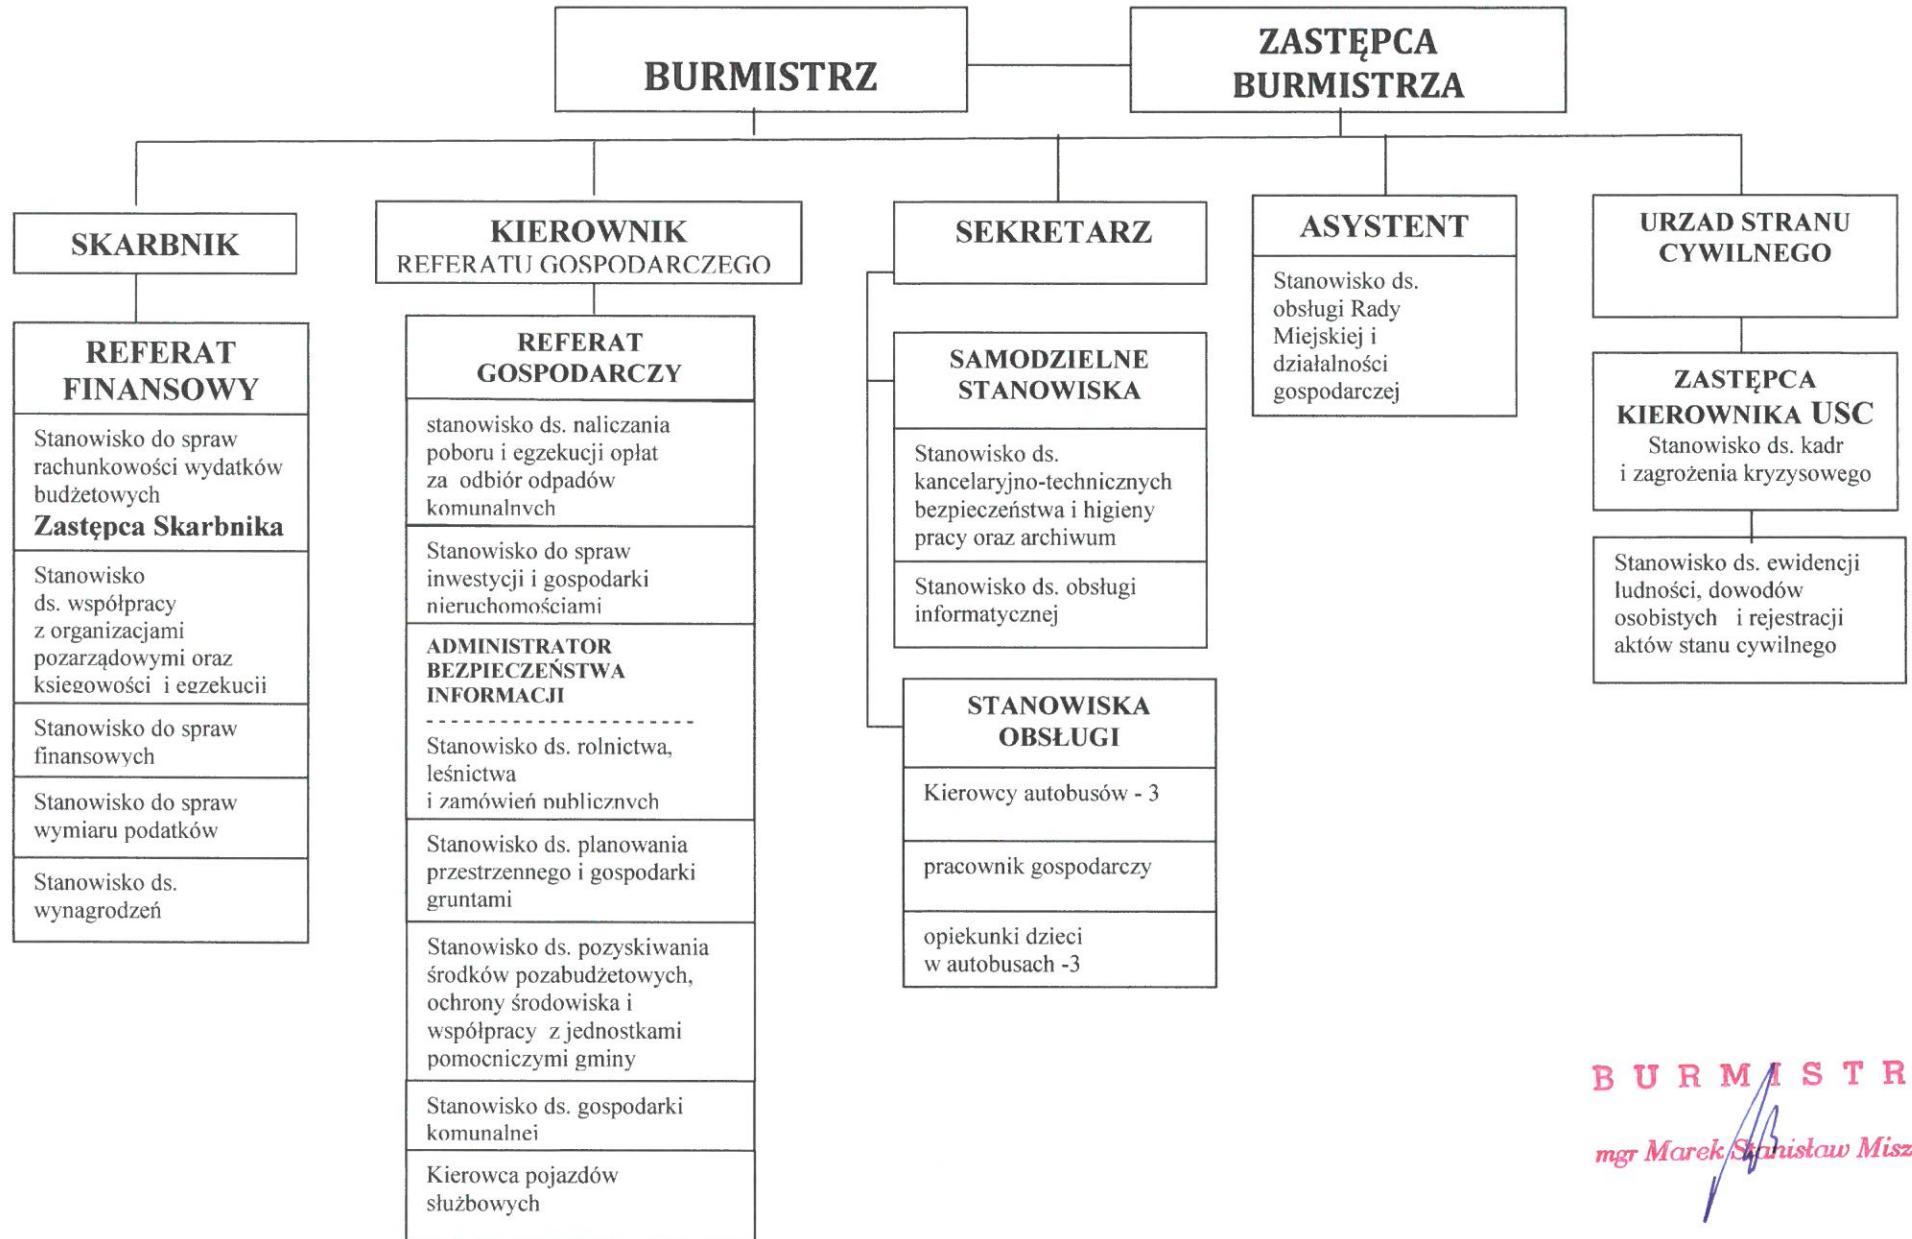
BURMISTRZ

ZASTĘPCA BURMISTRZA

SKARBNIK

REFERAT FINANSOWY

Stanowisko do spraw rachunkowości wydatków budżetowych
Zastępca Skarbnika

Stanowisko ds. współpracy z organizacjami pozarządowymi oraz księgowości i egzekucji

Stanowisko do spraw finansowych

Stanowisko do spraw wymiaru podatków

Stanowisko ds. wynagrodzeń

KIEROWNIK
REFERATU GOSPODARCZEGO

REFERAT GOSPODARCZY

stanowisko ds. naliczania poboru i egzekucji opłat za odbiór odpadów komunalnych

Stanowisko do spraw inwestycji i gospodarki nieruchomościami

ADMINISTRATOR BEZPIECZEŃSTWA INFORMACJI
----------------------
Stanowisko ds. rolnictwa, leśnictwa i zamówień publicznych

Stanowisko ds. planowania przestrzennego i gospodarki gruntami

Stanowisko ds. pozyskiwania środków pozabudżetowych, ochrony środowiska i współpracy z jednostkami pomocniczymi gminy

Stanowisko ds. gospodarki komunalnej

Kierowca pojazdów służbowych

SEKRETARZ

SAMODZIELNE STANOWISKA

Stanowisko ds. kancelaryjno-technicznych bezpieczeństwa i higieny pracy oraz archiwum

Stanowisko ds. obsługi informatycznej

STANOWISKA OBSŁUGI

Kierowcy autobusów - 3

pracownik gospodarczy

opiekunki dzieci w autobusach -3

ASYSTENT

Stanowisko ds. obsługi Rady Miejskiej i działalności gospodarczej

URZAD STRANU CYWILNEGO

ZASTĘPCA KIEROWNIKA USC
Stanowisko ds. kadr i zagrożenia kryzysowego

Stanowisko ds. ewidencji ludności, dowodów osobistych i rejestracji aktów stanu cywilnego

B U R M I S T R
mgr Marek Stanisław Misz